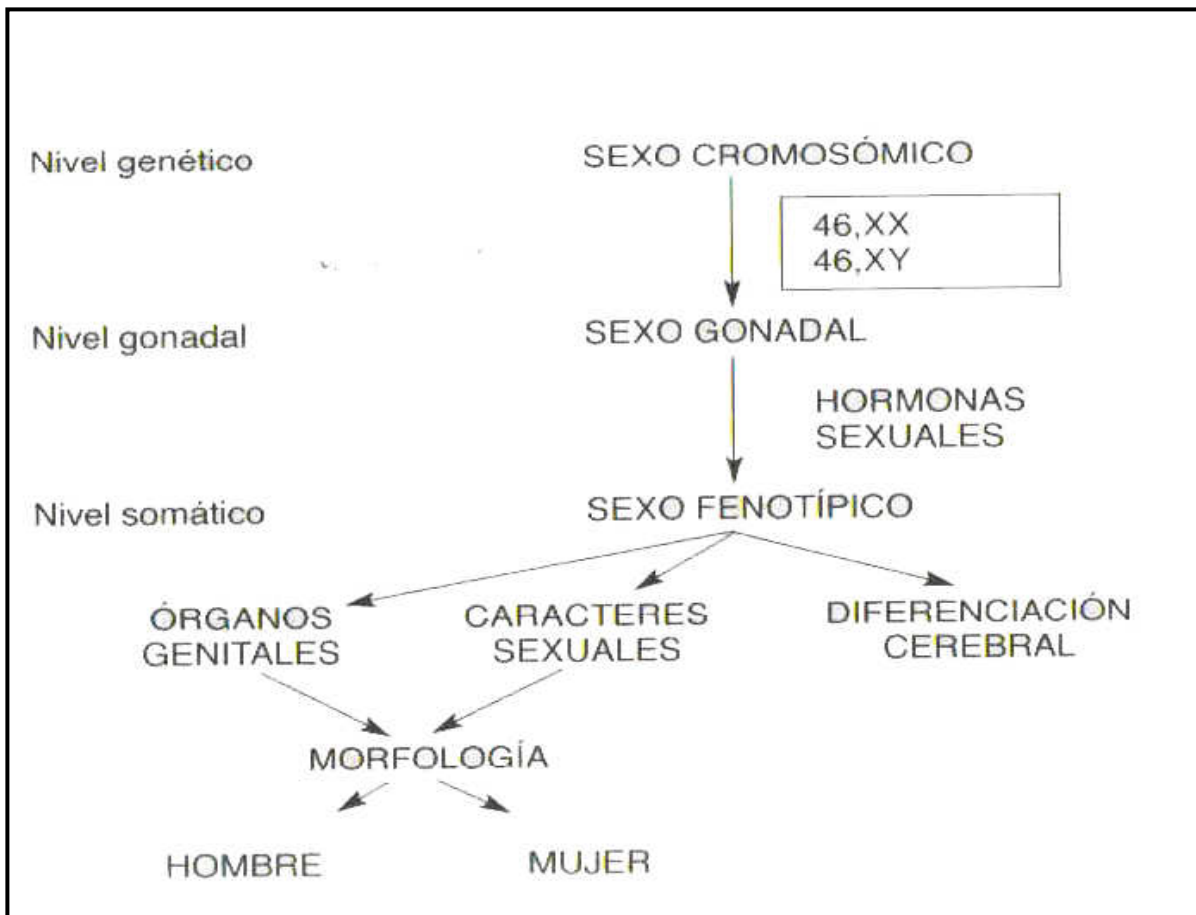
Nivel genético

SEXO CROMOSÓMICO

46,XX
46,XY

Nivel gonadal

SEXO GONADAL

HORMONAS SEXUALES

Nivel somático

SEXO FENOTÍPICO

ÓRGANOS GENITALES

CARACTERES SEXUALES

DIFERENCIACIÓN CEREBRAL

MORFOLOGÍA

HOMBRE

MUJER